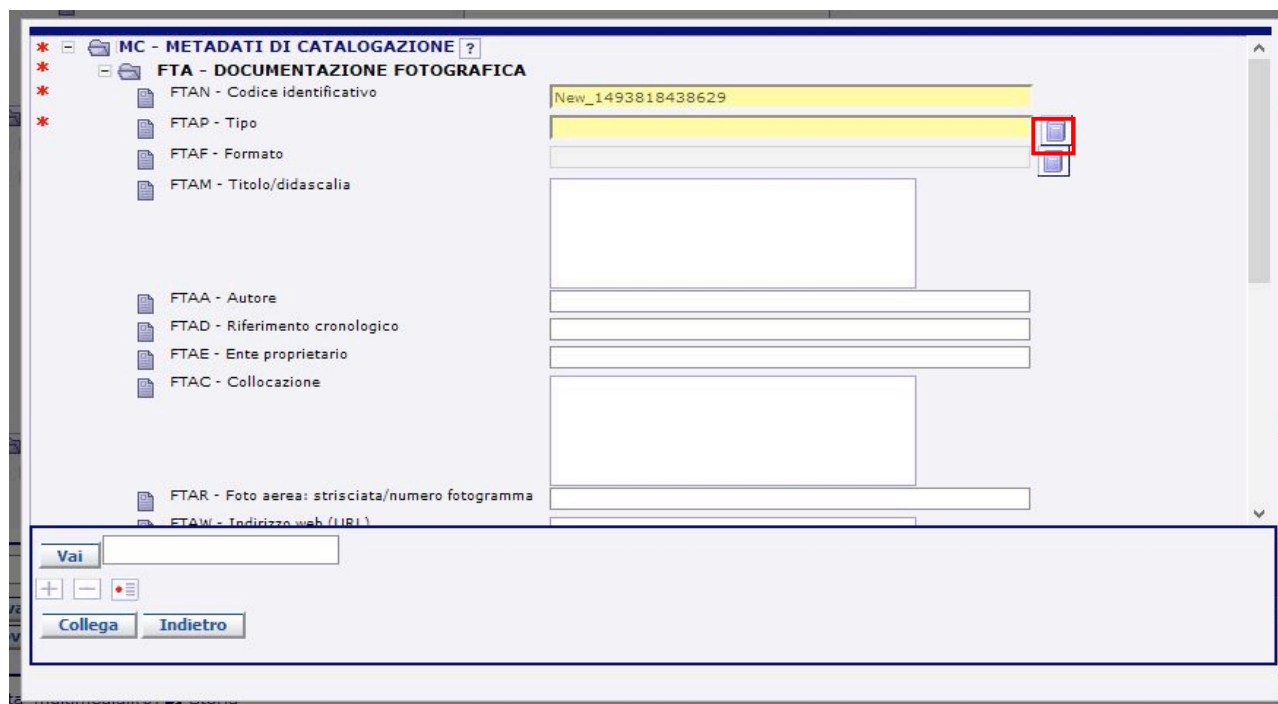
* MC - METADATI DI CATALOGAZIONE ?
* FTA - DOCUMENTAZIONE FOTOGRAFICA
* FTAN - Codice identificativo New_1493818438629
* FTAP - Tipo
FTAF - Formato
FTAM - Titolo/didascalia
FTAA - Autore
FTAD - Riferimento cronologico
FTAE - Ente proprietario
FTAC - Collocazione
FTAR - Foto aerea: strisciata/numero fotogramma
FTAW - Indirizzo web (URL)

Vai

Collega Indietro